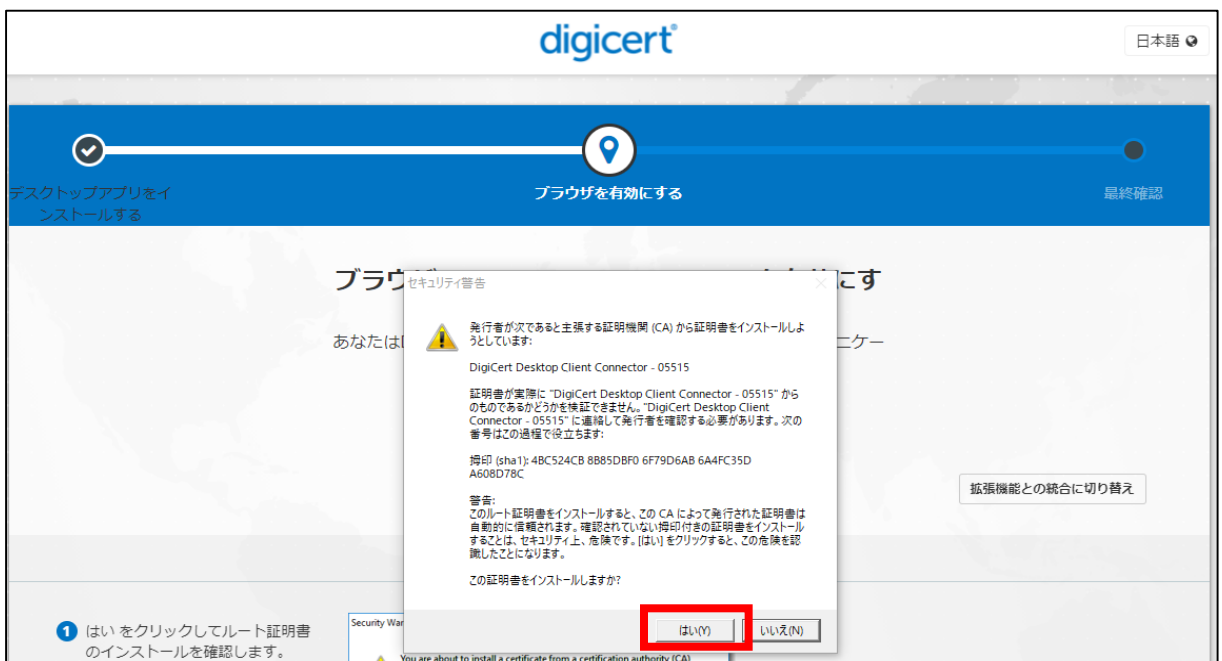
digicert

日本語

デスクトップアプリをインストールする

ブラウザを有効にする

最終確認

ブラウ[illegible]にす

あなたは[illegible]ニケー

拡張機能との統合に切り替え

セキュリティ警告

発行者が次であると主張する証明機関 (CA) から証明書をインストールしようとしています:

DigiCert Desktop Client Connector - 05515

証明書が実際に "DigiCert Desktop Client Connector - 05515" からのものであるかどうかを検証できません。"DigiCert Desktop Client Connector - 05515" に連絡して発行者を確認する必要があります。次の番号はこの過程で役立ちます:

拇印 (sha1): 4BC524CB 8B85DBF0 6F79D6AB 6A4FC35D A608D78C

警告:
このルート証明書をインストールすると、この CA によって発行された証明書は自動的に信頼されます。確認されていない拇印付きの証明書をインストールすることは、セキュリティ上、危険です。[はい] をクリックすると、この危険を認識したことになります。

この証明書をインストールしますか?

はい(Y)

いいえ(N)

1 はい をクリックしてルート証明書のインストールを確認します。

Security War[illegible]

You are about to install a certificate from a certification authority (CA)